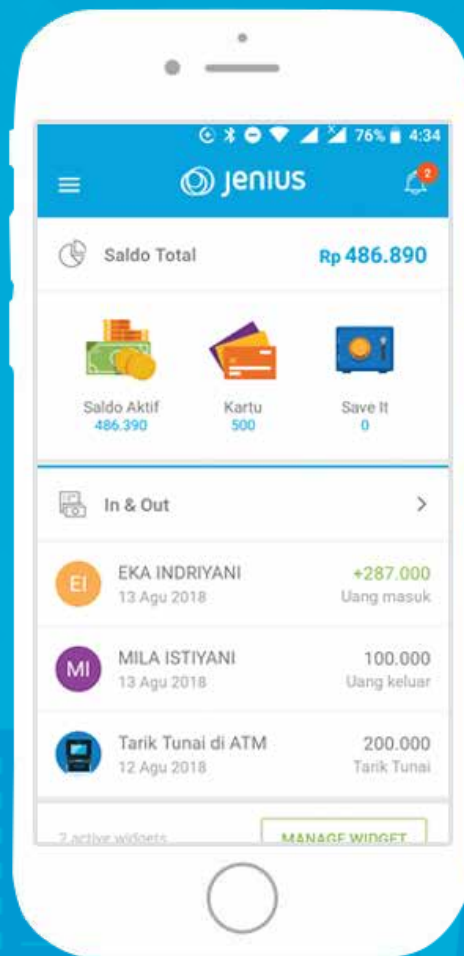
76% 4:34

jenius

2

Saldo Total Rp 486.890

Saldo Aktif
486.390

Kartu
500

Save It
0

In & Out >

EI EKA INDRIYANI
13 Agu 2018
+287.000
Uang masuk

MI MILA ISTIYANI
13 Agu 2018
100.000
Uang keluar

Tarik Tunai di ATM
12 Agu 2018
200.000
Tarik Tunai

2 active widgets

MANAGE WIDGET